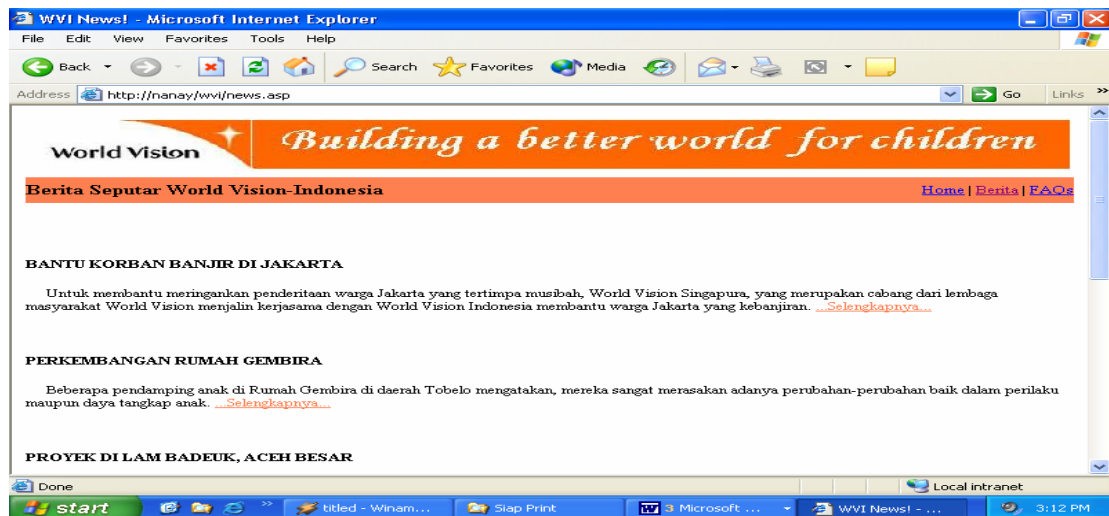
WVI News! - Microsoft Internet Explorer

File Edit View Favorites Tools Help

Back Search Favorites Media

Address http://nanay/wvi/news.asp Go Links

World Vision Building a better world for children

Berita Seputar World Vision-Indonesia Home | Berita | FAQs

BANTU KORBAN BANJIR DI JAKARTA

Untuk membantu meringankan penderitaan warga Jakarta yang tertimpa musibah, World Vision Singapura, yang merupakan cabang dari lembaga masyarakat World Vision menjalin kerjasama dengan World Vision Indonesia membantu warga Jakarta yang kebanjiran. ...Selengkapnya...

PERKEMBANGAN RUMAH GEMBIRA

Beberapa pendamping anak di Rumah Gembira di daerah Tobelo mengatakan, mereka sangat merasakan adanya perubahan-perubahan baik dalam perilaku maupun daya tangkap anak. ...Selengkapnya...

PROYEK DI LAM BADEUK, ACEH BESAR

Done Local intranet

start titled - Winam... Siap Print 3 Microsoft ... WVI News! - ... 3:12 PM